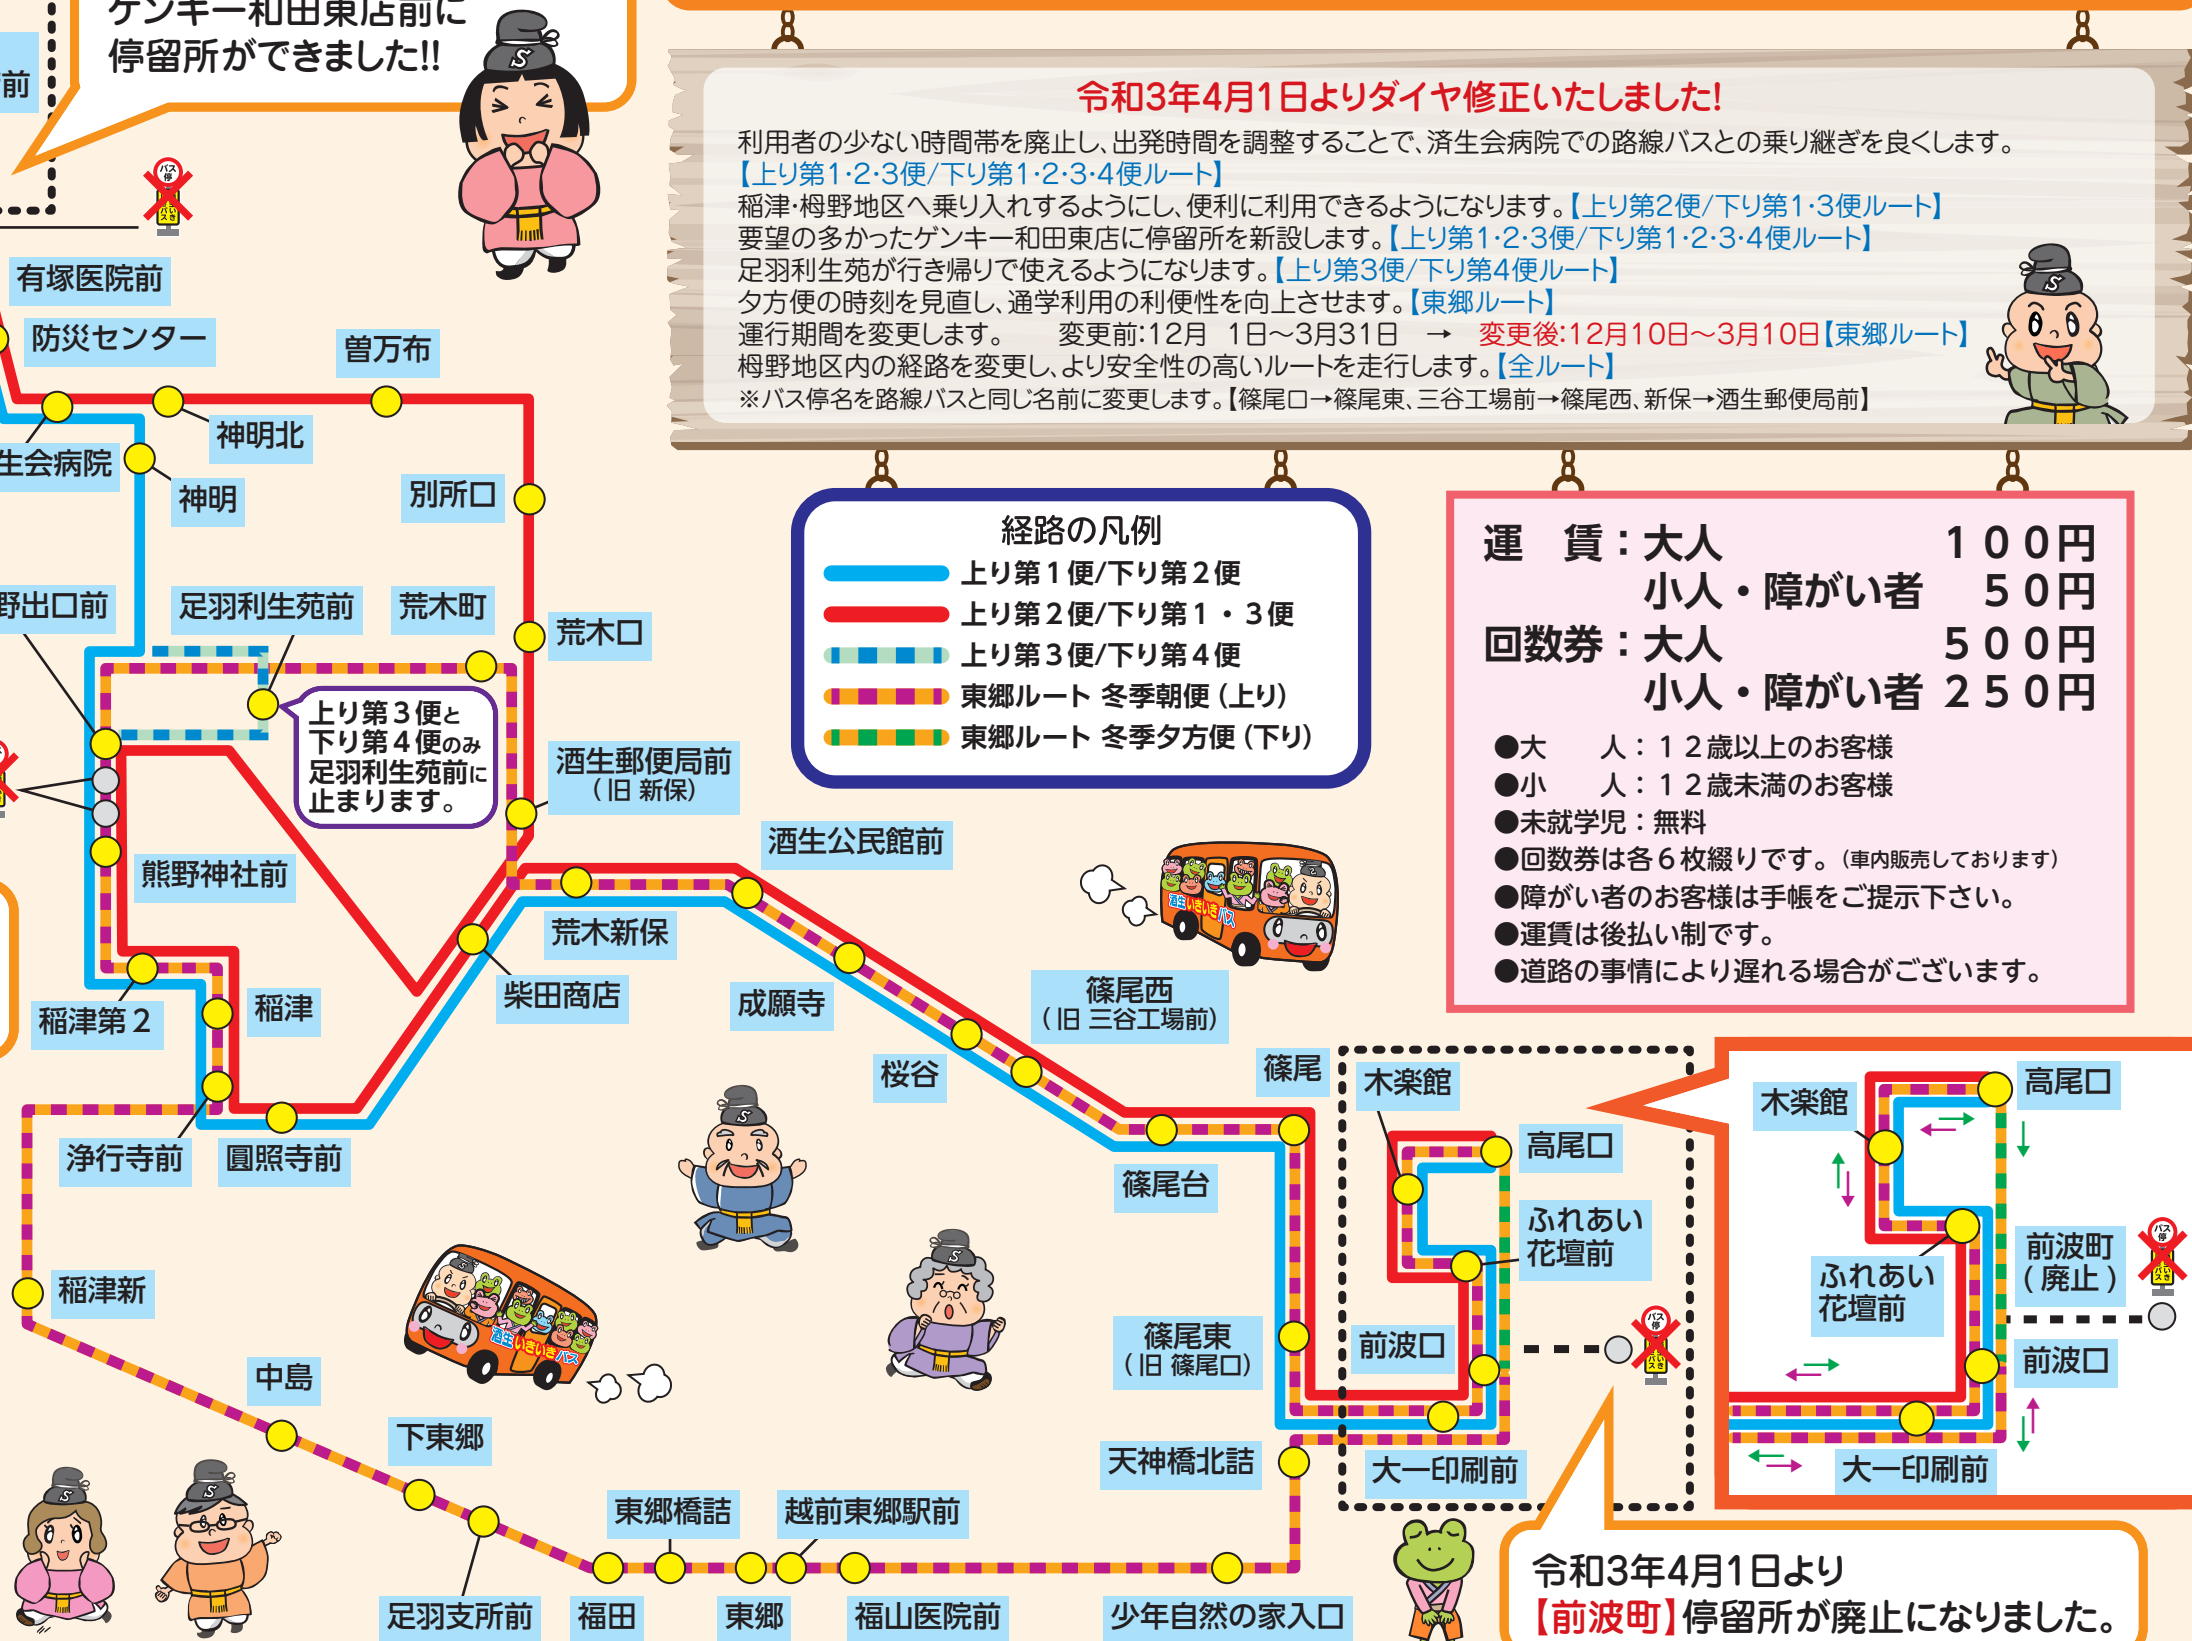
ゲンキー和田東店前に停留所ができました!!

令和3年4月1日よりダイヤ修正いたしました!
利用者の少ない時間帯を廃止し、出発時間を調整することで、済生会病院での路線バスとの乗り継ぎを良くします。【上り第1･2･3便/下り第1･2･3･4便ルート】
稲津･栂野地区へ乗り入れするようにし、便利に利用できるようになります。【上り第2便/下り第1･3便ルート】
要望の多かったゲンキー和田東店に停留所を新設します。【上り第1･2･3便/下り第1･2･3･4便ルート】
足羽利生苑が行き帰りで使えるようになります。【上り第3便/下り第4便ルート】
夕方便の時刻を見直し、通学利用の利便性を向上させます。【東郷ルート】
運行期間を変更します。 変更前:12月 1日~3月31日 → 変更後:12月10日~3月10日【東郷ルート】
栂野地区内の経路を変更し、より安全性の高いルートを走行します。【全ルート】
※バス停名を路線バスと同じ名前に変更します。【篠尾口→篠尾東、三谷工場前→篠尾西、新保→酒生郵便局前】

経路の凡例
上り第1便/下り第2便
上り第2便/下り第1・3便
上り第3便/下り第4便
東郷ルート 冬季朝便(上り)
東郷ルート 冬季夕方便(下り)

運 賃:大人 100円
小人・障がい者 50円
回数券:大人 500円
小人・障がい者 250円
●大 人:12歳以上のお客様
●小 人:12歳未満のお客様
●未就学児:無料
●回数券は各6枚綴りです。(車内販売しております)
●障がい者のお客様は手帳をご提示下さい。
●運賃は後払い制です。
●道路の事情により遅れる場合がございます。

前
有塚医院前
防災センター
曽万布
神明北
生会病院
神明
別所口
野出口前
足羽利生苑前
荒木町
荒木口
上り第3便と下り第4便のみ足羽利生苑前に止まります。
酒生郵便局前(旧 新保)
酒生公民館前
熊野神社前
荒木新保
柴田商店
成願寺
篠尾西(旧 三谷工場前)
稲津第2
稲津
桜谷
篠尾
木楽館
高尾口
篠尾台
ふれあい花壇前
浄行寺前
圓照寺前
稲津新
前波口
篠尾東(旧 篠尾口)
中島
下東郷
天神橋北詰
大一印刷前
東郷橋詰
越前東郷駅前
足羽支所前
福田
東郷
福山医院前
少年自然の家入口
木楽館
高尾口
ふれあい花壇前
前波町(廃止)
前波口
大一印刷前
令和3年4月1日より
【前波町】停留所が廃止になりました。